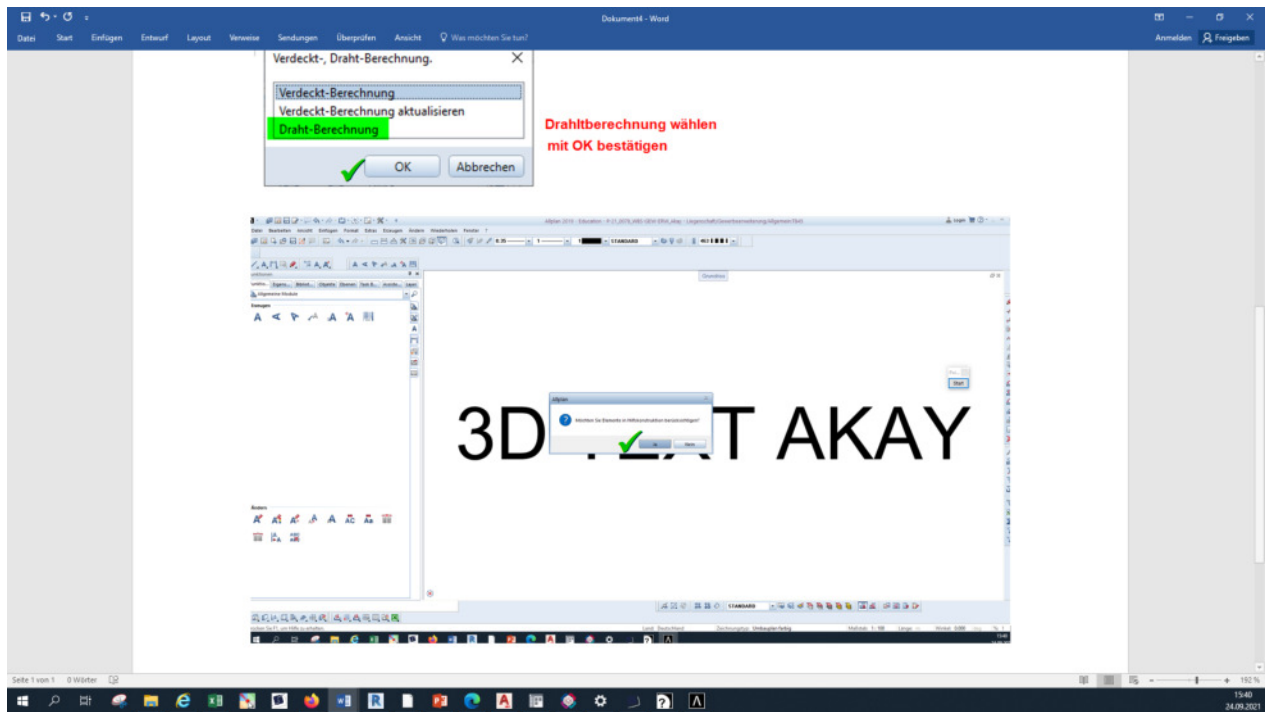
Dokument4 - Word

Datei Start Einfügen Entwurf Layout Verweise Sendungen Überprüfen Ansicht Was möchten Sie tun?

Anmelden Freigeben

Verdeckt-, Draht-Berechnung.

Verdeckt-Berechnung
Verdeckt-Berechnung aktualisieren
Draht-Berechnung

OK Abbrechen

Drahtberechnung wählen
mit OK bestätigen

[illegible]

Grundriss

Allgemeine Module

Erzeugen

Ändern

Allplan

Möchten Sie Elemente in Hilfskonstruktion konvertieren?

Ja Nein

3D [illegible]T AKAY

Start

STANDARD

Seite 1 von 1 0 Wörter

192 %

15:40
24.09.2021